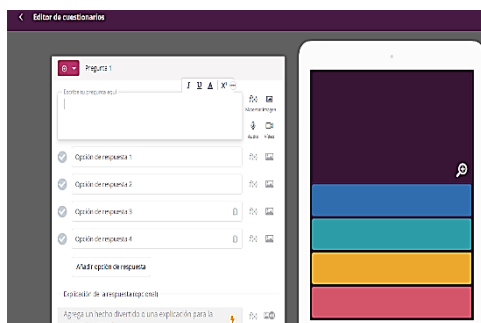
< Editor de cuestionarios

Pregunta 1

I U A x² ···

Escribe tu pregunta aquí

Imagen

Audio Vídeo

Opción de respuesta 1

Opción de respuesta 2

Opción de respuesta 3

Opción de respuesta 4

Añadir opción de respuesta

Explicación de la respuesta (opcional)

Agrega un hecho divertido o una explicación para la